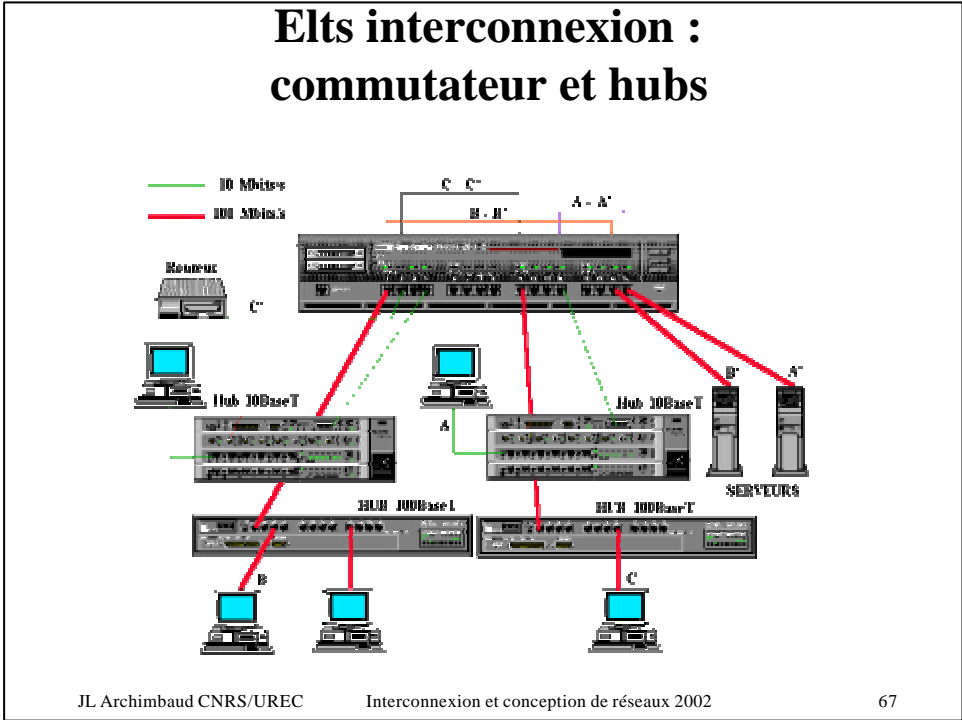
Elts interconnexion : commutateur et hubs

10 Mbits/s
100 Mbits/s

C - C'
B - B'
A - A'

Routeur
C'

Hub 10BaseT
Hub 10BaseT
A
B'
A'
SERVEURS

HUB 100BaseT
HUB 100BaseT
B
C

JL Archimbaud CNRS/UREC    Interconnexion et conception de réseaux 2002    67